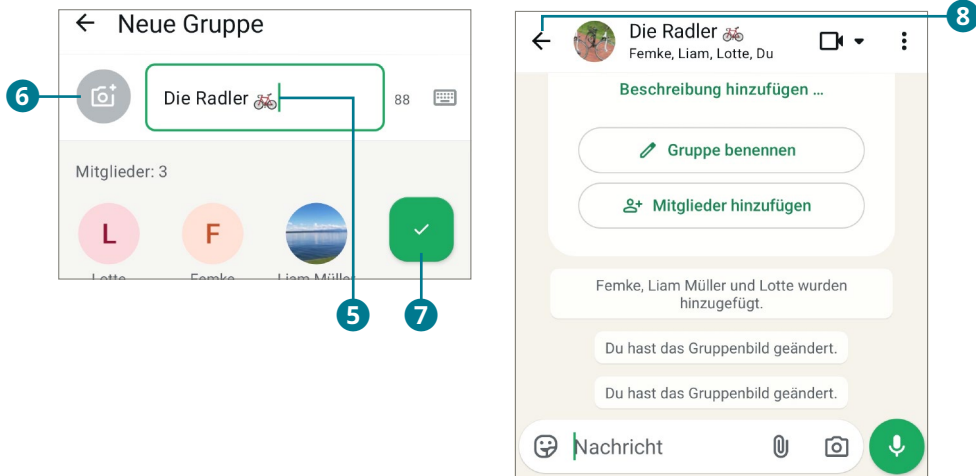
← Neue Gruppe

6

Die Radler 🚲

88

Mitglieder: 3

L
F

Lotte
Femke
Liam Müller

5
7

8

Die Radler 🚲
Femke, Liam, Lotte, Du

Beschreibung hinzufügen ...

Gruppe benennen

Mitglieder hinzufügen

Femke, Liam Müller und Lotte wurden hinzugefügt.

Du hast das Gruppenbild geändert.

Du hast das Gruppenbild geändert.

Nachricht